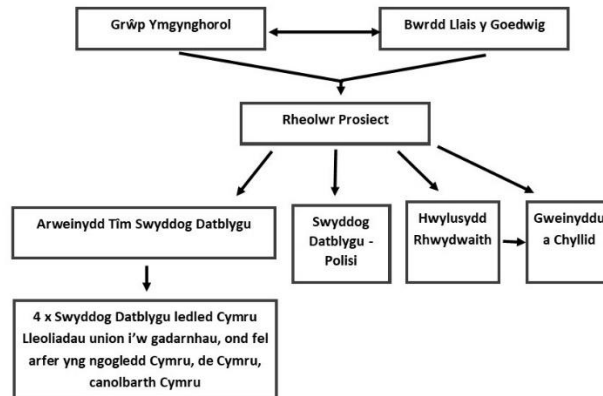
Grŵp Ymgynghorol

Bwrdd Llais y Goedwig

Rheolwr Prosiect

Arweinydd Tîm Swyddog Datblygu

Swyddog Datblygu - Polisi

Hwylusydd Rhwydwaith

Gweinyddu a Chyllid

4 x Swyddog Datblygu ledled Cymru Lleoliadau union i'w gadarnhau, ond fel arfer yng ngogledd Cymru, de Cymru, canolbarth Cymru